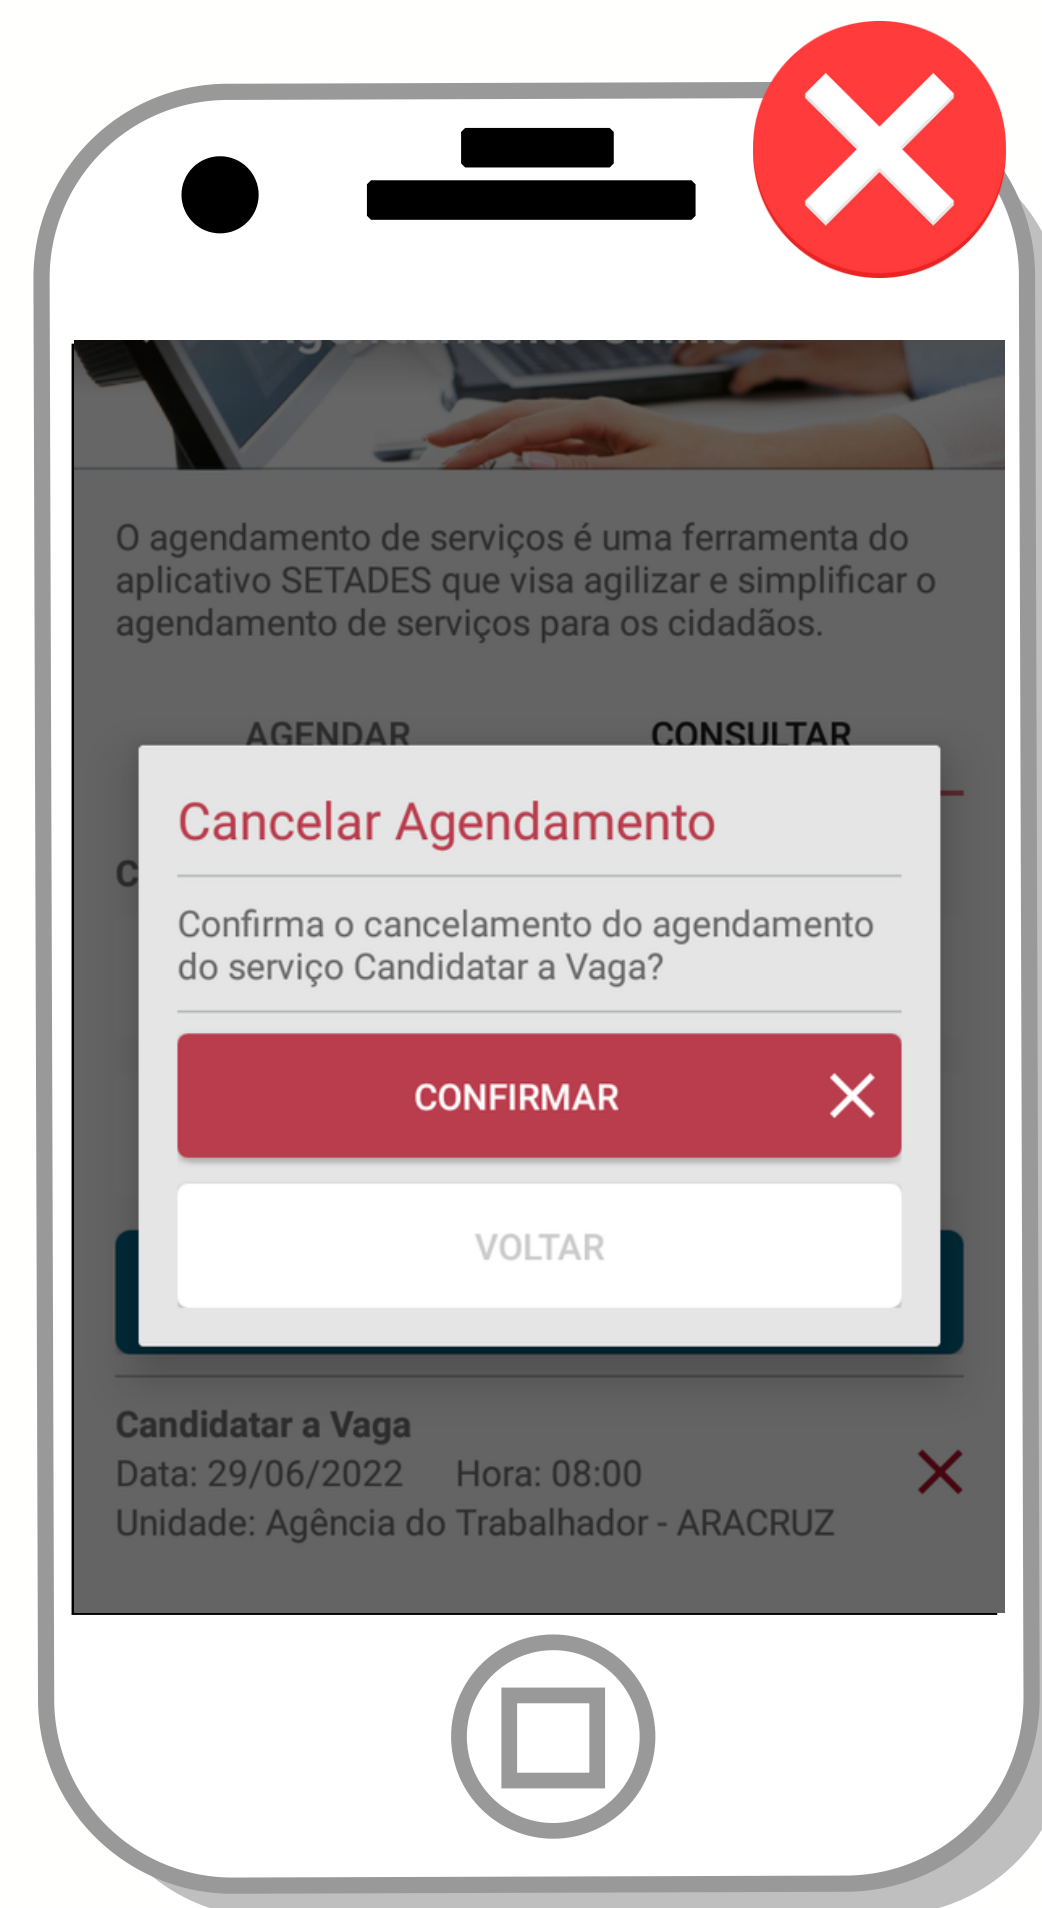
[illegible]

O agendamento de serviços é uma ferramenta do aplicativo SETADES que visa agilizar e simplificar o agendamento de serviços para os cidadãos.

AGENDAR

CONSULTAR

C

Cancelar Agendamento

Confirma o cancelamento do agendamento do serviço Candidatar a Vaga?

CONFIRMAR

VOLTAR

Candidatar a Vaga
Data: 29/06/2022 Hora: 08:00
Unidade: Agência do Trabalhador - ARACRUZ